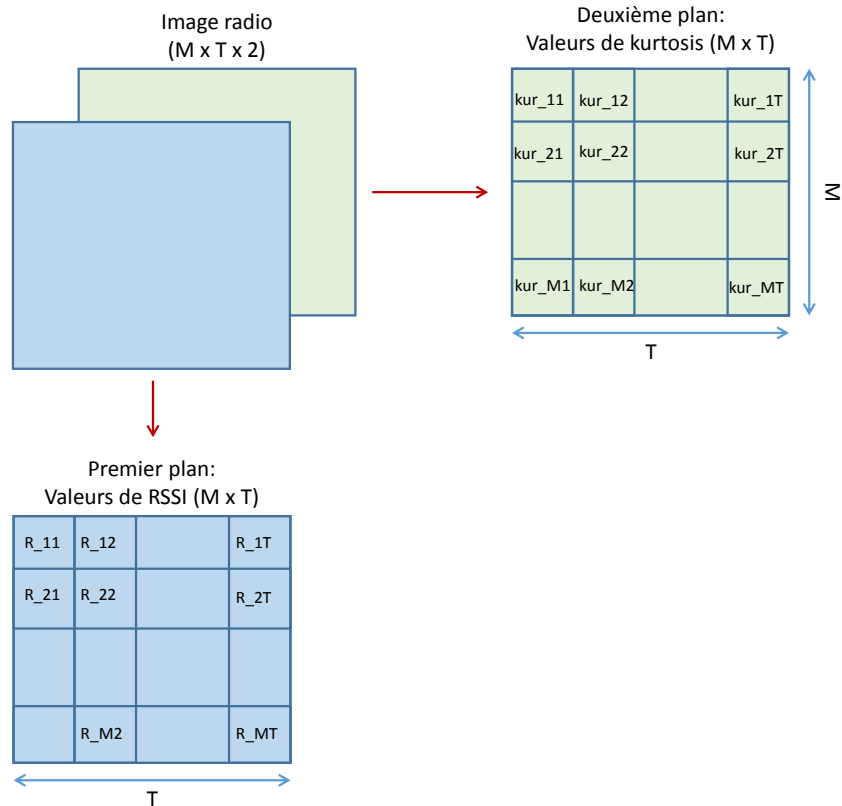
Image radio
(M x T x 2)

Deuxième plan:
Valeurs de kurtosis (M x T)

| kur_11 | kur_12 | | kur_1T |
|---|---|---|---|
| kur_21 | kur_22 | | kur_2T |
| | | | |
| kur_M1 | kur_M2 | | kur_MT |

M

T

Premier plan:
Valeurs de RSSI (M x T)

| R_11 | R_12 | | R_1T |
|---|---|---|---|
| R_21 | R_22 | | R_2T |
| | | | |
| | R_M2 | | R_MT |

T